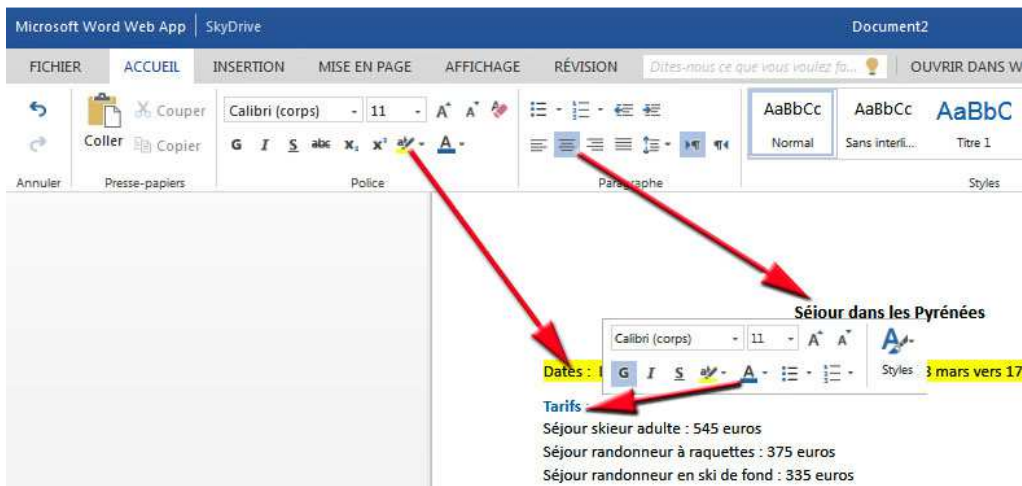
Microsoft Word Web App | SkyDrive

Document2

FICHIER ACCUEIL INSERTION MISE EN PAGE AFFICHAGE RÉVISION Dites-nous ce que vous voulez fa... OUVRIR DANS W

Couper
Coller Copier
Annuler Presse-papiers

Calibri (corps) 11
G I S abc $x_2$ $x^2$ A
Police

Paragraphe

AaBbCc Normal
AaBbCc Sans interli...
AaBbC Titre 1
Styles

Séjour dans les Pyrénées

Calibri (corps) 11
G I S A
Styles

Dates : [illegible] 3 mars vers 17

Tarifs :
Séjour skieur adulte : 545 euros
Séjour randonneur à raquettes : 375 euros
Séjour randonneur en ski de fond : 335 euros